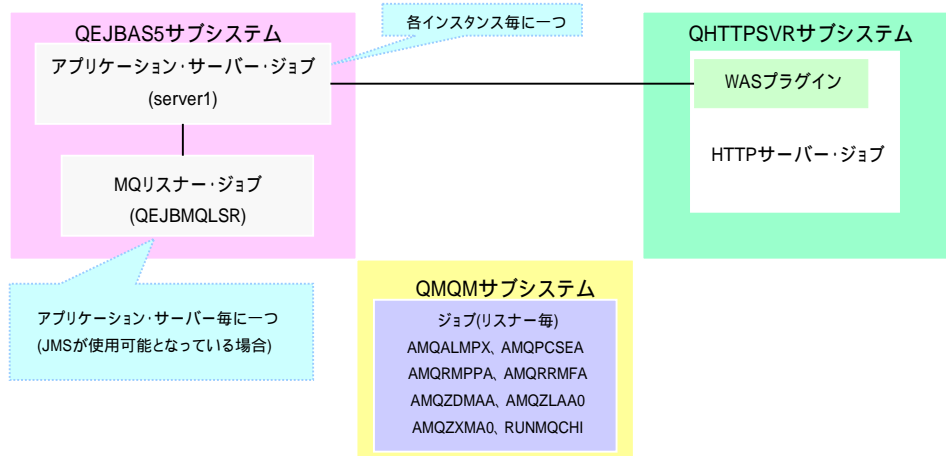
QEJBAS5サブシステム

各インスタンス毎に一つ

アプリケーション・サーバー・ジョブ
(server1)

MQリスナー・ジョブ
(QEJBMQLSR)

アプリケーション・サーバー毎に一つ
(JMSが使用可能となっている場合)

QHTTPSVRサブシステム

WASプラグイン

HTTPサーバー・ジョブ

QMQMサブシステム

ジョブ(リスナー毎)
AMQALMPX、AMQPCSEA
AMQRMPPA、AMQRRMFA
AMQZDMAA、AMQZLAA0
AMQZXMA0、RUNMQCHI